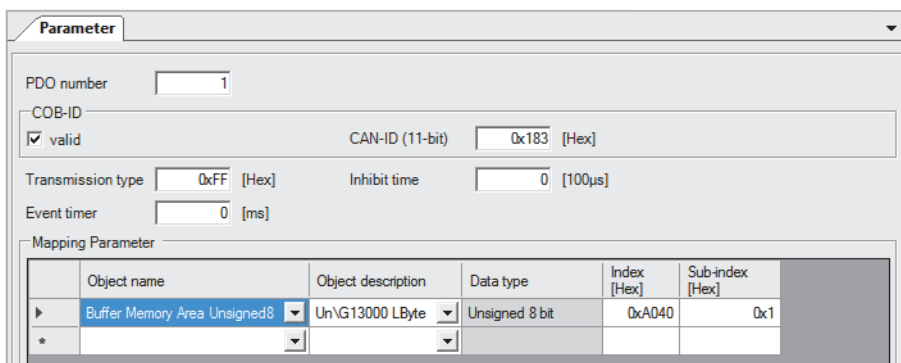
Parameter

PDO number 1

COB-ID
valid
CAN-ID (11-bit) 0x183 [Hex]

Transmission type 0xFF [Hex]
Inhibit time 0 [100µs]
Event timer 0 [ms]

Mapping Parameter

| | Object name | Object description | Data type | Index [Hex] | Sub-index [Hex] |
|---|---|---|---|---|---|
| ▶ | Buffer Memory Area Unsigned8 | Un\G13000 LByte | Unsigned 8 bit | 0xA040 | 0x1 |
| * | | | | | |